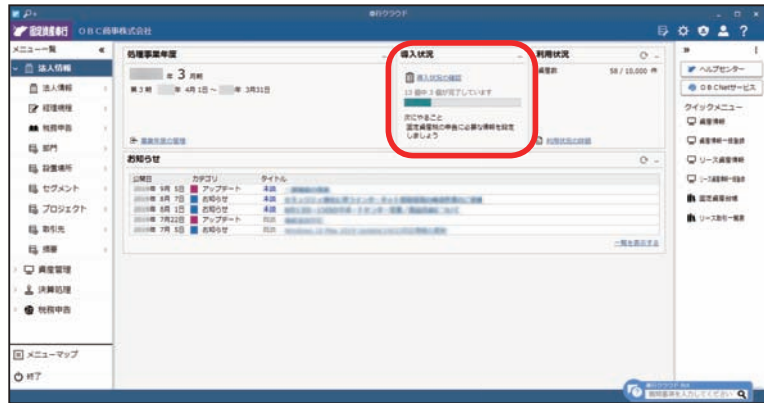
奉行クラウド

固定資産奉行 OBC商事株式会社

メニュー一覧

法人情報

法人情報

経理規模

税務申告

部門

設備場所

セグメント

プロジェクト

取引先

摘要

資産管理

決算処理

税務申告

メニューマップ

終了

処理事業年度

第 3 期

第3期 年 4月1日 ～ 年 3月31日

事業年度の管理

導入状況

導入状況の確認

13 個中 3 個が完了しています

次にやること

固定資産税の申告に必要な情報を設定しましょう

利用状況

資産数 58 / 10,000 件

利用状況の詳細

お知らせ

公開日 カテゴリ タイトル

年 9月 5日 アップデート 未読

年 8月 7日 お知らせ 未読

年 8月 1日 お知らせ 未読

年 7月22日 アップデート 既読

年 7月 5日 お知らせ 既読

一覧を表示する

ヘルプセンター

OBC Netサービス

クイックメニュー

資産情報

資産情報一括登録

リース資産情報

リース資産一括登録

固定資産台帳

リース取引一覧表

奉行クラウド Ai

質問事項を入力してください